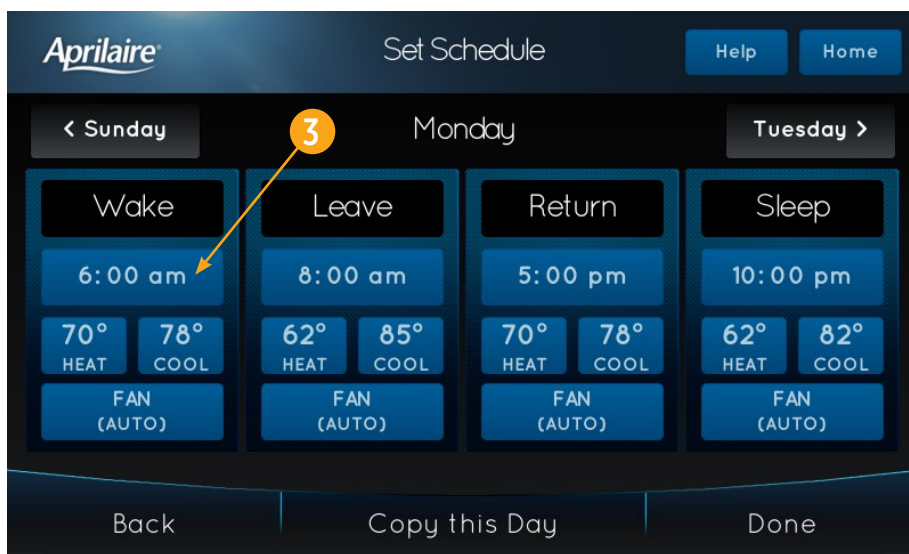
Aprilaire

Set Schedule

Help

Home

< Sunday

3

Monday

Tuesday >

Wake

6:00 am

70° HEAT

78° COOL

FAN (AUTO)

Leave

8:00 am

62° HEAT

85° COOL

FAN (AUTO)

Return

5:00 pm

70° HEAT

78° COOL

FAN (AUTO)

Sleep

10:00 pm

62° HEAT

82° COOL

FAN (AUTO)

Back

Copy this Day

Done